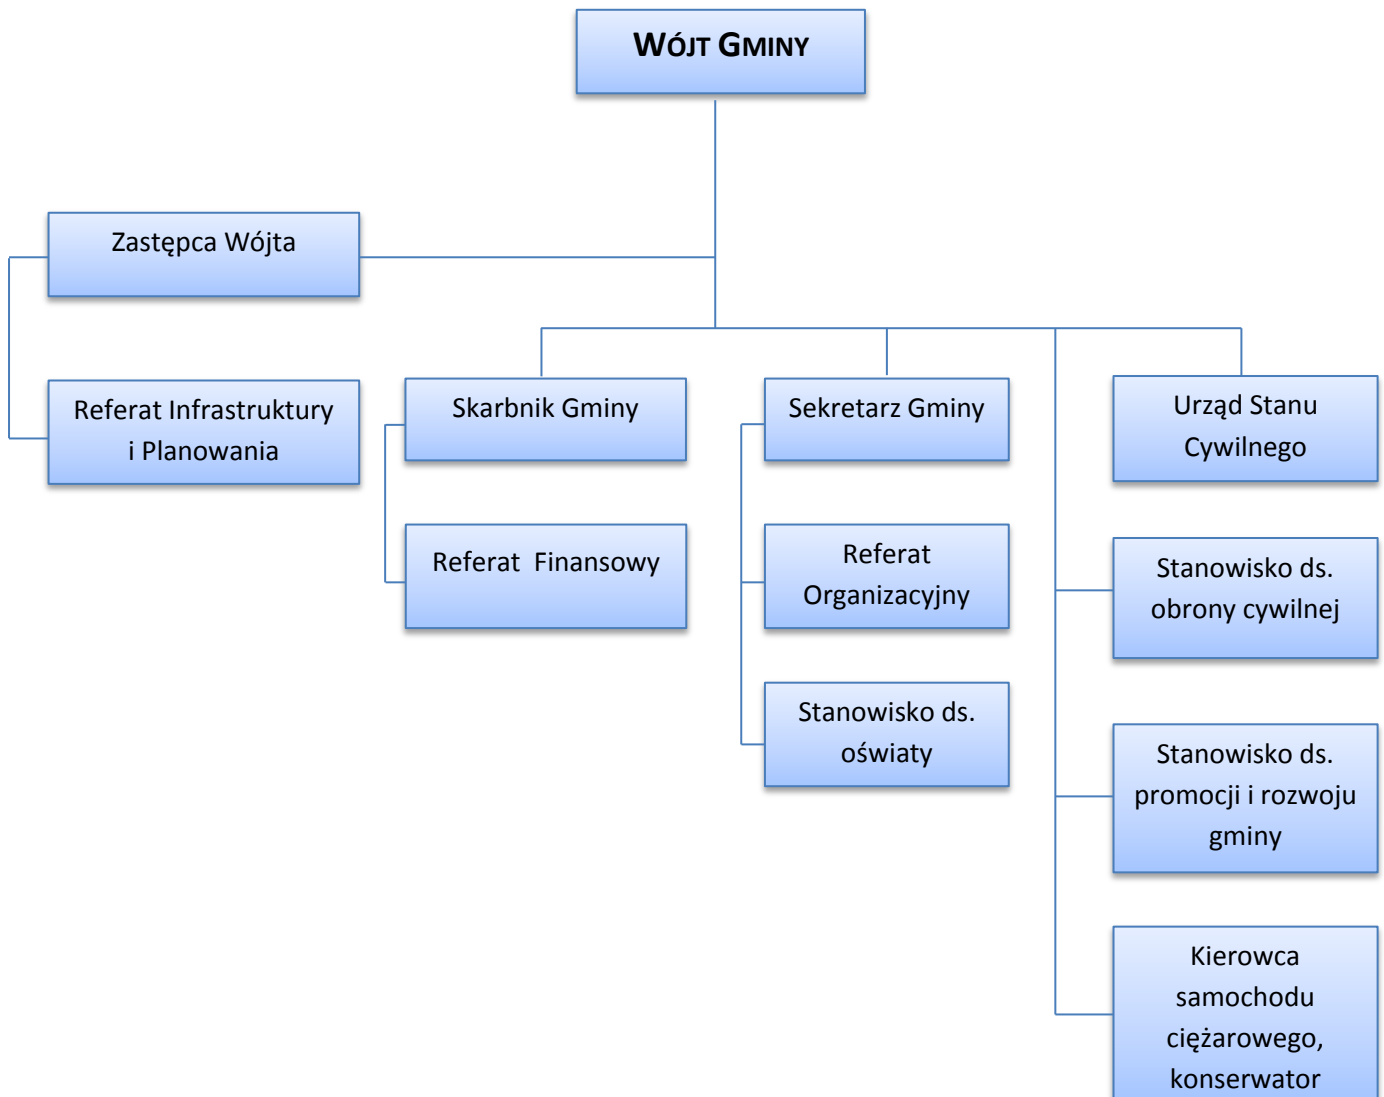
Wójt Gminy

Zastępca Wójta

Referat Infrastruktury i Planowania

Skarbnik Gminy

Referat Finansowy

Sekretarz Gminy

Referat Organizacyjny

Stanowisko ds. oświaty

Urząd Stanu Cywilnego

Stanowisko ds. obrony cywilnej

Stanowisko ds. promocji i rozwoju gminy

Kierowca samochodu ciężarowego, konserwator